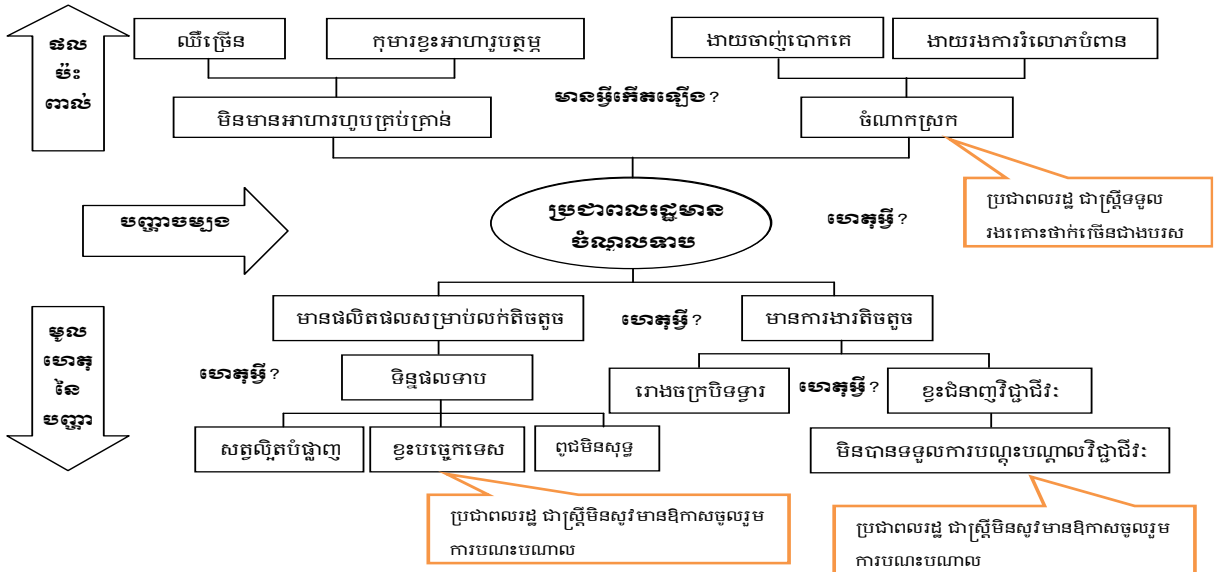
ផលប៉ះពាល់

ឈឺច្រើន

កុមារខ្វះអាហារូបត្ថម្ភ

ងាយចាញ់បោកគេ

ងាយរងការរំលោភបំពាន

មានអ្វីកើតឡើង?

មិនមានអាហារហូបគ្រប់គ្រាន់

ចំណាកស្រុក

ប្រជាពលរដ្ឋ ជាស្ត្រីទទួលរងគ្រោះថ្នាក់ច្រើនជាងបុរស

បញ្ហាចម្បង

ប្រជាពលរដ្ឋមានចំណូលទាប

ហេតុអ្វី?

មូលហេតុនៃបញ្ហា

មានផលិតផលសម្រាប់លក់តិចតួច

ហេតុអ្វី?

មានការងារតិចតួច

ហេតុអ្វី?

មិនផលទាប

រោងចក្របិទទ្វារ

ហេតុអ្វី?

ខ្វះជំនាញវិជ្ជាជីវៈ

សត្វល្អិតបំផ្លាញ

ខ្វះបច្ចេកទេស

ពូជមិនល្អ

មិនបានទទួលការបណ្តុះបណ្តាលវិជ្ជាជីវៈ

ប្រជាពលរដ្ឋ ជាស្ត្រីមិនសូវមានឱកាសចូលរួមការបណ្តុះបណ្តាល

ប្រជាពលរដ្ឋ ជាស្ត្រីមិនសូវមានឱកាសចូលរួមការបណ្តុះបណ្តាល